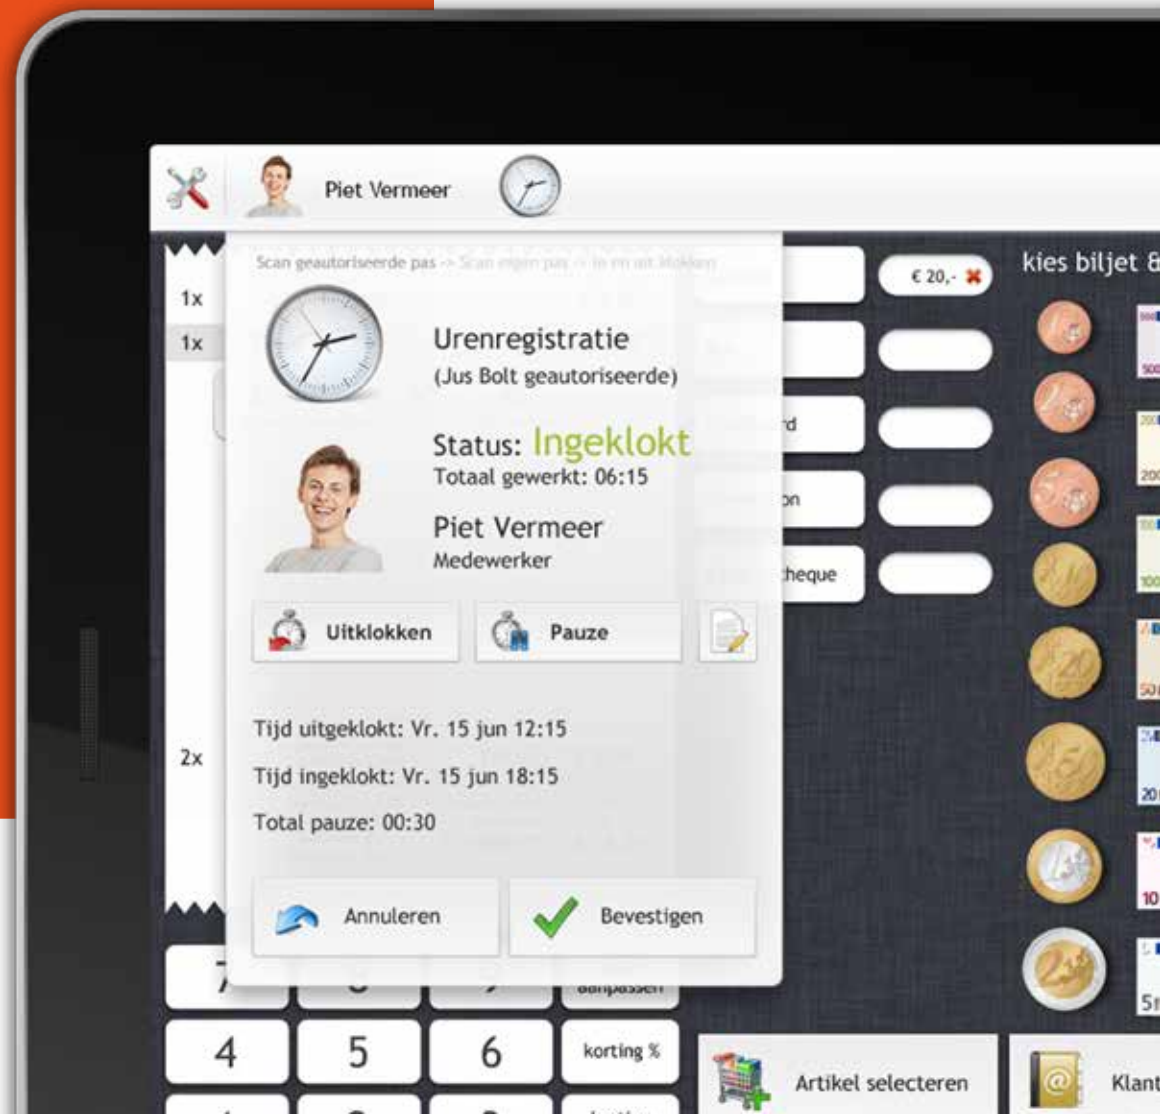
Piet Vermeer

Scan geautoriseerde pas -> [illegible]

1x
1x

Urenregistratie
(Jus Bolt geautoriseerde)

Status: Ingeklokt
Totaal gewerkt: 06:15

Piet Vermeer
Medewerker

Uitklokken
Pauze

Tijd uitgeklokt: Vr. 15 jun 12:15
Tijd ingeklokt: Vr. 15 jun 18:15
Total pauze: 00:30

2x

Annuleren
Bevestigen

€ 20,-
rd
on
heque

kies biljet &

aanpassen
4
5
6
korting %

Artikel selecteren
Klant

500
200
100
50
20
10
5